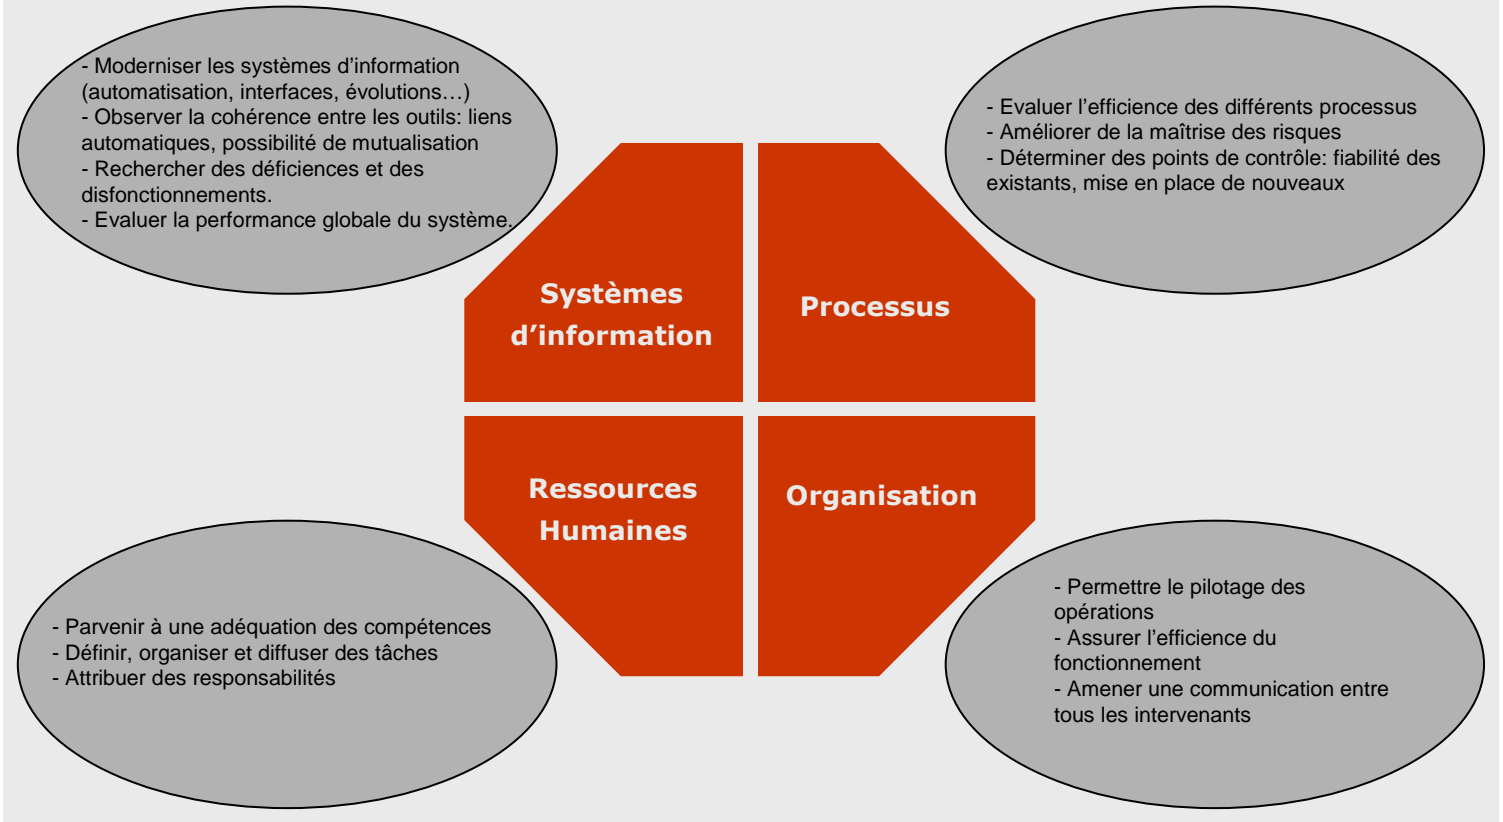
- Moderniser les systèmes d'information (automatisation, interfaces, évolutions…)
- Observer la cohérence entre les outils: liens automatiques, possibilité de mutualisation
- Rechercher des déficiences et des disfonctionnements.
- Evaluer la performance globale du système.

- Evaluer l'efficience des différents processus
- Améliorer de la maîtrise des risques
- Déterminer des points de contrôle: fiabilité des existants, mise en place de nouveaux

Systèmes d'information

Processus

Ressources Humaines

Organisation

- Parvenir à une adéquation des compétences
- Définir, organiser et diffuser des tâches
- Attribuer des responsabilités

- Permettre le pilotage des opérations
- Assurer l'efficience du fonctionnement
- Amener une communication entre tous les intervenants